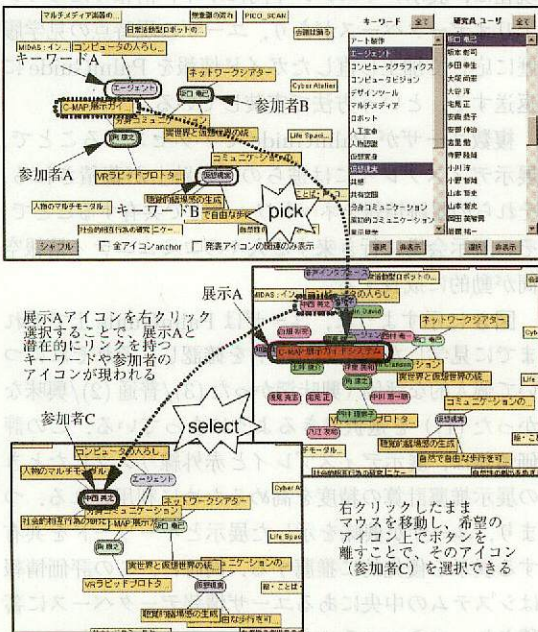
マルチメディア基礎の...
日常活動型ロボットの...
発表数の流れ
PICO_SCAN
MIDAS：インタ...
コンピュータの人ろし...
会議録画る
キーワードA
エージェント
ネットワークシアター
Cyber Atelier
C-MAP:展示ガイド
参加者B
参加者A
VRラピッドプロトタ...
実世界と仮想世界の統...
Life Spark...
コミュニケーション
キーワードB
人物のマルチモーダル...
聴覚的臨場感の生成
自然で自由な
pick
シャフル
全アイコンanchor
発表アイコンの関連のみ表示

キーワード
全て
研究員ユーザ
全て
アート制作
エージェント
コンピュータグラフィクス
コンピュータビジョン
デザインツール
マルチメディア
ロボット
人工生命
人物認識
仮想現実
仮想環境
音声認識
分身コミュニケーション
協調的コミュニケーション
選択
非表示
選択
非表示

展示A
展示Aアイコンを右クリック選択することで，展示Aと潜在的にリンクを持つキーワードや参加者のアイコンが現われる
MIDAS：インタ...
コンピュータの人ろし
ネットワークシアター
C-MAP:展示ガイドシステム
実世界と仮想世界の統...
コミュニケーション
聴覚的臨場感の生成
自然で自由な手行を可...

参加者C
select
コンピュータの人ろし
人物のマルチモーダル
エージェント
ネットワークシアター
C-MAP:展示ガ...
Life Spark
VRラピッドプロトタ...
実世界と仮想世界の統...
コミュニケーションの...
聴覚的臨場感の生成
自然で自由な行を可...

右クリックしたままマウスを移動し，希望のアイコン上でボタンを離すことで，そのアイコン（参加者C）を選択できる